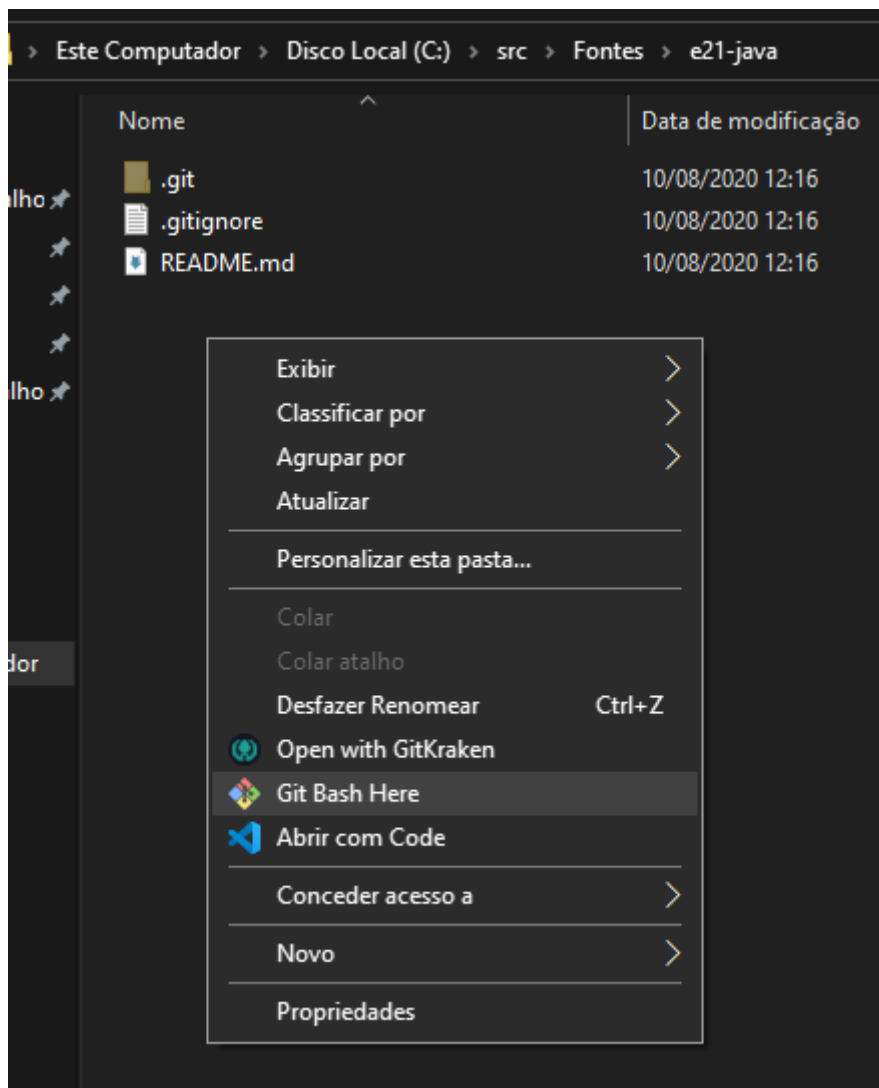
› Este Computador › Disco Local (C:) › src › Fontes › e21-java

Nome | Data de modificação

alho
alho
dor

.git 10/08/2020 12:16
.gitignore 10/08/2020 12:16
README.md 10/08/2020 12:16

Exibir
Classificar por
Agrupar por
Atualizar
Personalizar esta pasta...
Colar
Colar atalho
Desfazer Renomear Ctrl+Z
Open with GitKraken
Git Bash Here
Abrir com Code
Conceder acesso a
Novo
Propriedades